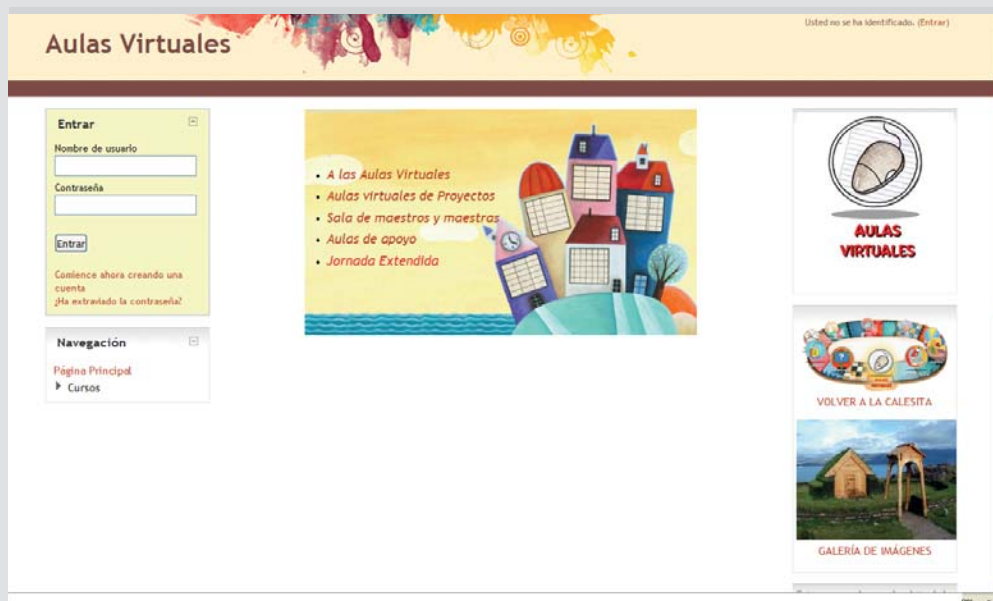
Aulas Virtuales

Usted no se ha identificado. (Entrar)

Entrar

Nombre de usuario

Contraseña

Entrar

Comience ahora creando una cuenta
¿Ha extraviado la contraseña?

Navegación

Página Principal
Cursos

- A las Aulas Virtuales
- Aulas virtuales de Proyectos
- Sala de maestros y maestras
- Aulas de apoyo
- Jornada Extendida

AULAS VIRTUALES

VOLVER A LA CALESITA

GALERÍA DE IMÁGENES